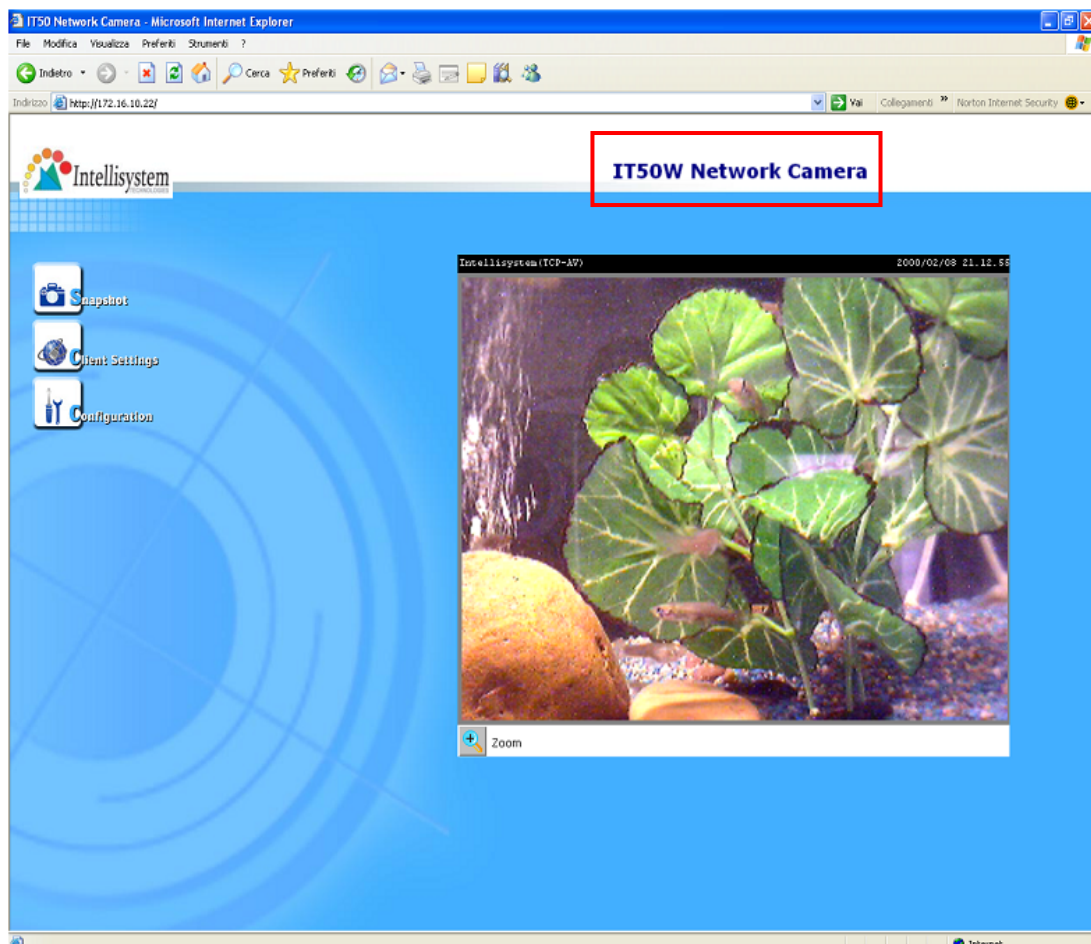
IT50 Network Camera - Microsoft Internet Explorer

File Modifica Visualizza Preferiti Strumenti ?

Indietro Cerca Preferiti

Indirizzo http://172.16.10.22/

Vai Collegamenti » Norton Internet Security

Intellisystem TECHNOLOGIES

IT50W Network Camera

Snapshot

Client Settings

Configuration

Intellisystem(TCP-AV) 2000/02/08 21.12.58

Zoom

Internet